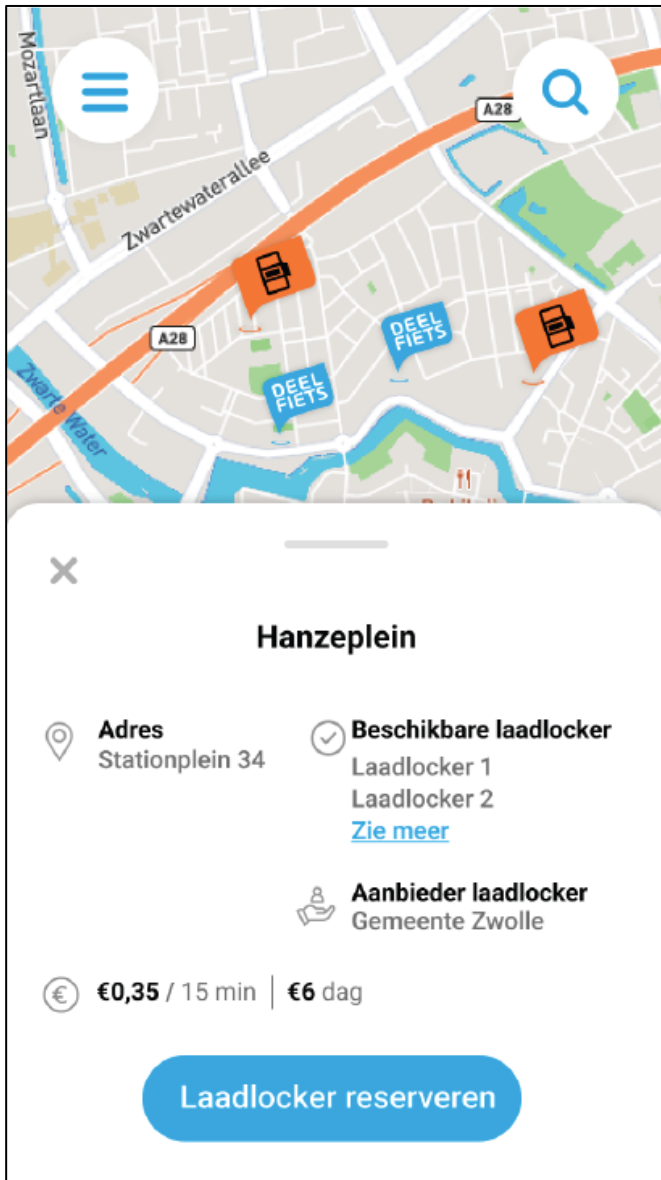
Mozartlaan

A28

Zwartewaterallee

A28

DEEL FIETS

DEEL FIETS

Zwarte Water

Hanzeplein

Adres
Stationplein 34

Beschikbare laadlocker
Laadlocker 1
Laadlocker 2
Zie meer

Aanbieder laadlocker
Gemeente Zwolle

€0,35 / 15 min | €6 dag

Laadlocker reserveren